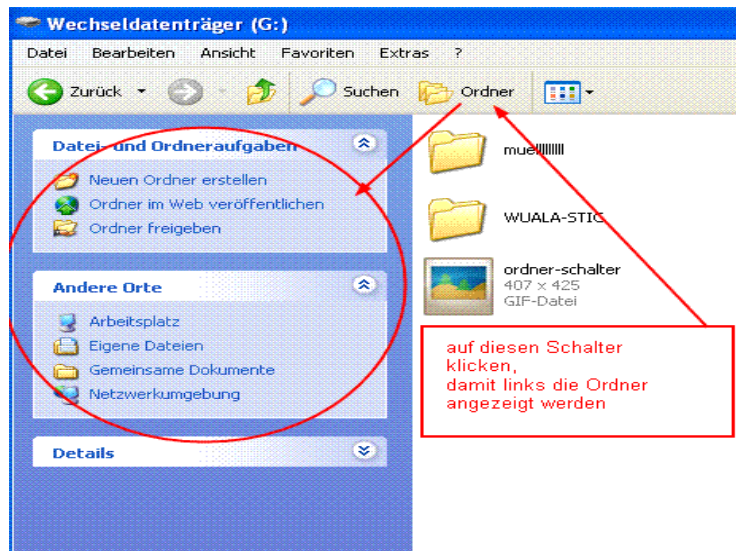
Wechseldatenträger (G:)

Datei Bearbeiten Ansicht Favoriten Extras ?

Zurück Suchen Ordner

Datei- und Ordneraufgaben

Neuen Ordner erstellen
Ordner im Web veröffentlichen
Ordner freigeben

Andere Orte

Arbeitsplatz
Eigene Dateien
Gemeinsame Dokumente
Netzwerkumgebung

Details

muellllllll

WUALA-STIC

ordner-schalter
407 x 425
GIF-Datei

auf diesen Schalter klicken,
damit links die Ordner angezeigt werden